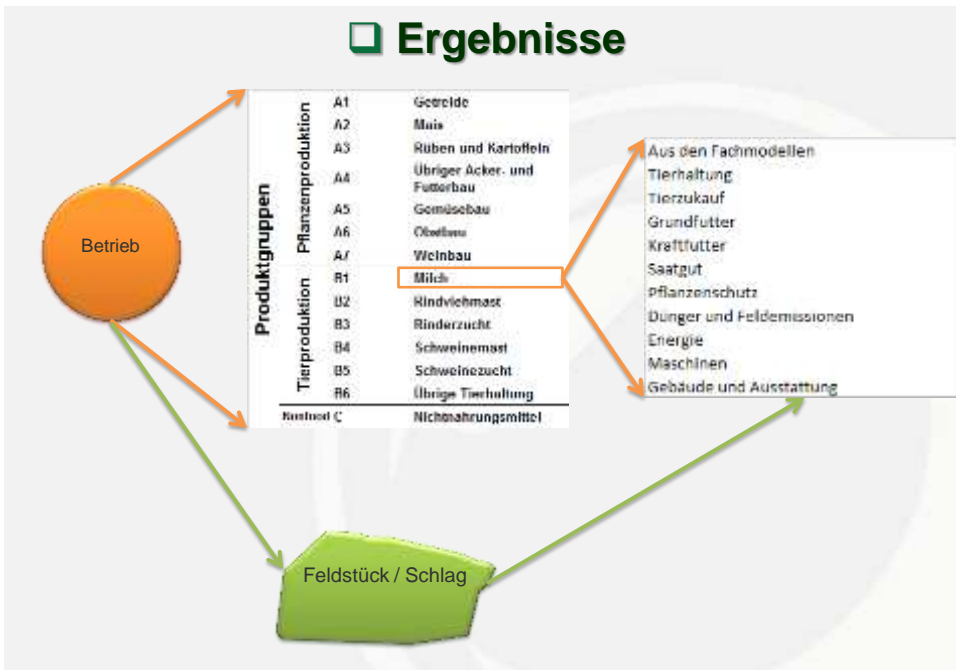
❑ Ergebnisse

Betrieb

| Produktgruppen | | | |
|---|---|---|---|
| | Pflanzenproduktion | A1 | Getreide |
| | | A2 | Mais |
| | | A3 | Rüben und Kartoffeln |
| | | A4 | Übriger Acker- und Futterbau |
| | | A5 | Gemüsebau |
| | | A6 | Obstbau |
| | | A7 | Weinbau |
| | Tierproduktion | B1 | Milch |
| | | B2 | Rindviehmast |
| | | B3 | Rinderzucht |
| | | B4 | Schweinemast |
| | | B5 | Schweinezucht |
| | | B6 | Übrige Tierhaltung |
| Kostnod C | | | Nichtnahrungsmittel |

Aus den Fachmodellen
Tierhaltung
Tierzukauf
Grundfutter
Kraftfutter
Saatgut
Pflanzenschutz
Dünger und Feldemissionen
Energie
Maschinen
Gebäude und Ausstattung

Feldstück / Schlag